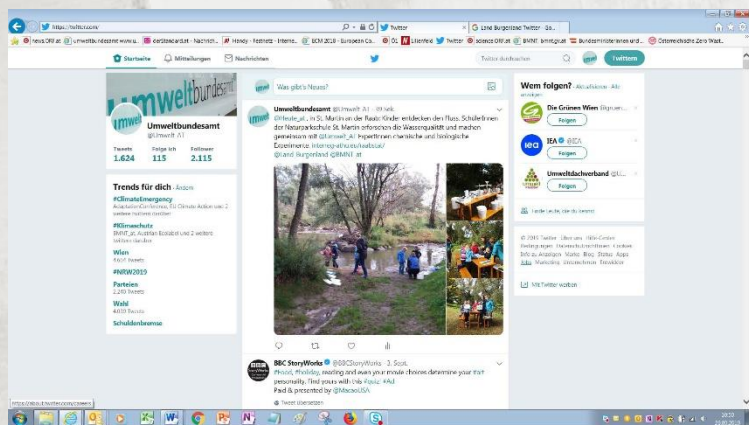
https://twitter.com/

Twitter

Land Burgenland Twitter - Bi...

news ORF.at | umweltbundesamt www.u... | zeitbeleardat - Nachrich... | Handy - Festnetz - Internet... | ECM 2019 - European Co... | OE | Lifenfeld | Twitter | science ORF.at | BMNT: bmnt.gv.at | Bundesministerien und... | Österreichische Zero Wast...

Startseite | Mitteilungen | Nachrichten | Twitter durchsuchen | Twittern

umweltbundesamt

Umweltbundesamt
@Umwelt_AT

Tweets 1.624 | Folge ich 115 | Follower 2.115

Trends für dich · Ändern

#ClimateEmergency
AdaptationConference, EU Climate Action und 2 weitere Hashtags

#Klimaschutz
BMNT_at, Austrian Ecolabel und 2 weitere

Wien
4.607 Tweets

#NRW2019

Parteien
2.240 Tweets

Wahl
4.003 Tweets

Schuldenbremse

Was gibt's Neues?

Umweltbundesamt @Umwelt_AT · 19 Std.
@Heute_at ... in St. Martin an der Raab: Kinder entdecken den Fluss. Schülerinnen der Naturparkschule St. Martin erforschen die Wasserqualität und machen gemeinsam mit @Umwelt_AT Expertinnen chemische und biologische Experimente. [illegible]
@Land_Burgenland @BMNT_at

BBC StoryWorks @BBCStoryWorks · 3. Sept.
#food, #holiday, exciting and even your movie choices determine your trait personality. Find yours with this #quiz #Ad
Paid & presented by @MacaoUSA

Tweet übersetzen

Wem folgen? · Aktualisieren · Alle anzeigen

Die Grünen Wien @gruene...
Folgen

IEA @IEA
Folgen

Umweltdachverband @U...
Folgen

Finde Leute, die du kennst

© 2019 Twitter Über uns Hilfe-Center Bedingungen Datenschutzrichtlinie Cookies Infos zu Anzeigen Marke Blog Status Apps Jobs Marketing Unternehmen Entwickler

Mit Twitter werben

https://about.twitter.com/careers

20:59
23.09.2019